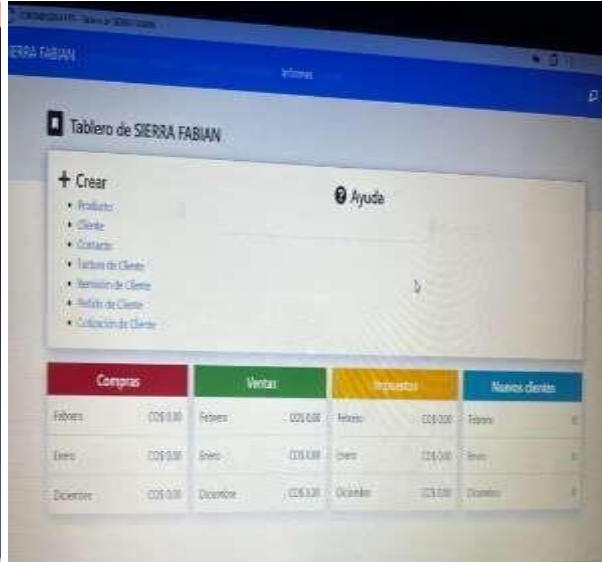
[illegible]

ERRA FABIAN

Informes

Tablero de SIERRA FABIAN

+ Crear

• Producto
• Cliente
• Contacto
• Factura de Cliente
• Remisión de Cliente
• Pedido de Cliente
• Cotización de Cliente

Ayuda

| Compras | | Ventas | | Impuestos | | Nuevos clientes | |
|---|---|---|---|---|---|---|---|
| Febrero | C$ 0.00 | Febrero | C$ 0.00 | Febrero | C$ 0.00 | Febrero | 0 |
| Enero | C$ 0.00 | Enero | C$ 0.00 | Enero | C$ 0.00 | Enero | 0 |
| Diciembre | C$ 0.00 | Diciembre | C$ 0.00 | Diciembre | C$ 0.00 | Diciembre | 0 |